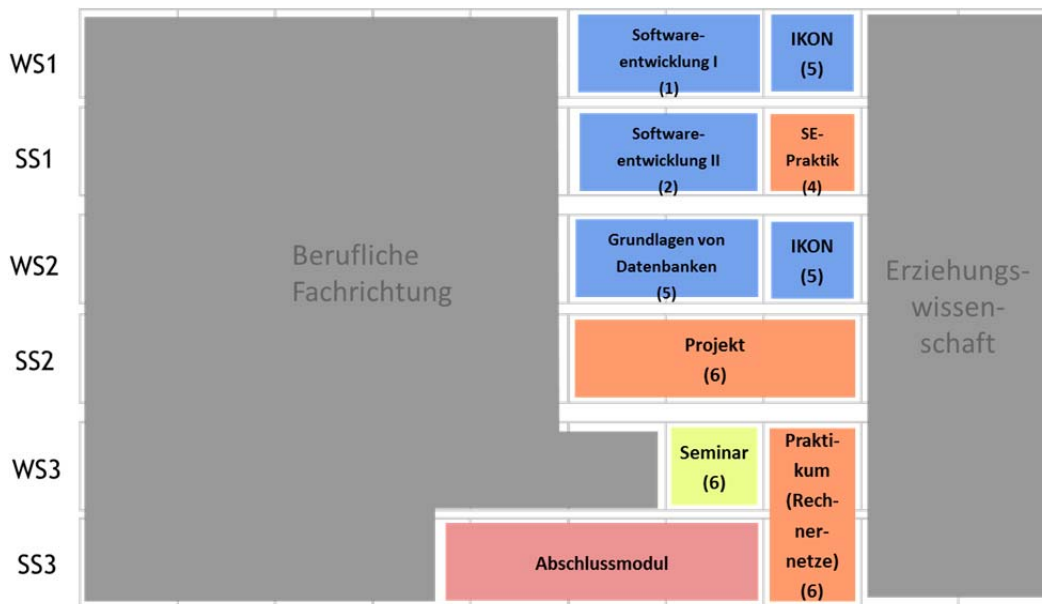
WS1
SS1
WS2
SS2
WS3
SS3

Berufliche Fachrichtung

Software-entwicklung I (1)

IKON (5)

Software-entwicklung II (2)

SE-Praktik (4)

Grundlagen von Datenbanken (5)

IKON (5)

Projekt (6)

Seminar (6)

Praktikum (Rechnernetze) (6)

Abschlussmodul

Erziehungswissenschaft